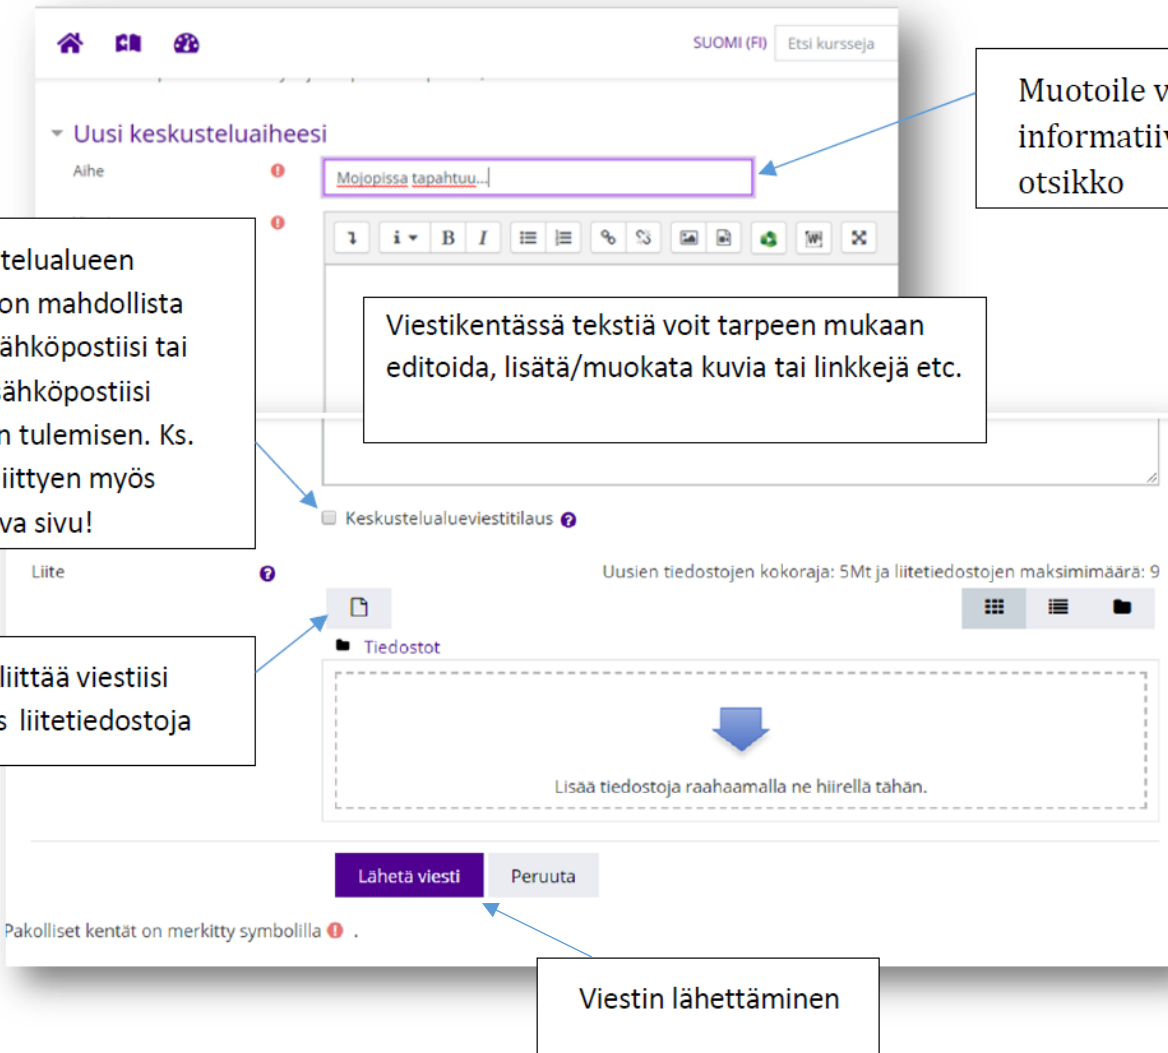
SUOMI (FI) Etsi kursseja

Muotoile v informatiiv otsikko

Uusi keskusteluaiheesi

Aihe

Mojopissa tapahtuu...

telualueen on mahdollista ähköpostiisi tai ähköpostiisi n tulemisen. Ks. iittyen myös va sivu!

Viestikentässä tekstiä voit tarpeen mukaan editoida, lisätä/muokata kuvia tai linkkejä etc.

Keskustelualueviestitilaus

Liite

Uusien tiedostojen kokoraja: 5Mt ja liitetiedostojen maksimimäärä: 9

liittää viestiisi s liitetiedostoja

Tiedostot

Lisää tiedostoja raahaamalla ne hiirellä tähän.

Lähetä viesti

Peruuta

Pakolliset kentät on merkitty symbolilla .

Viestin lähettäminen